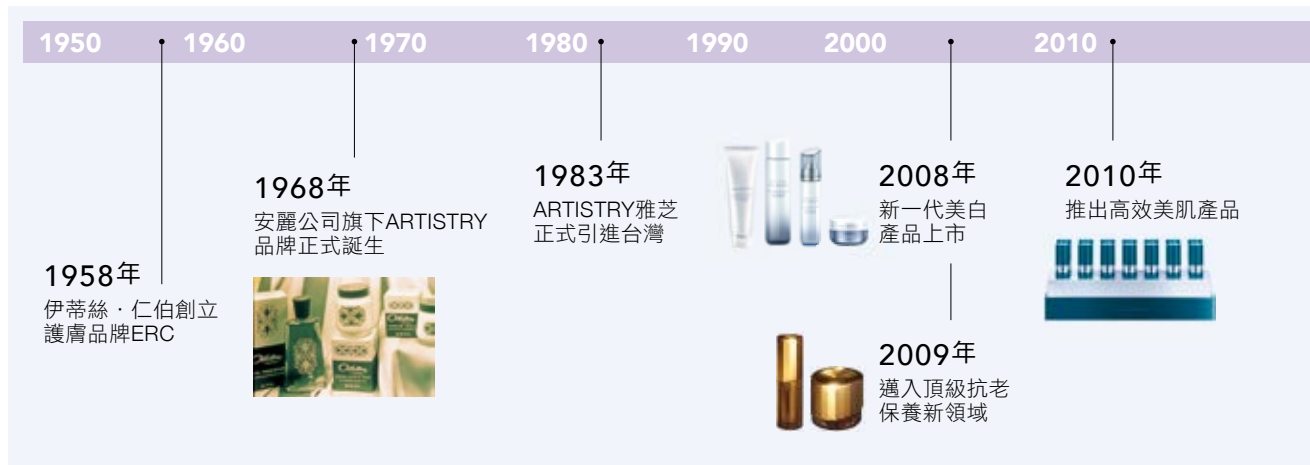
1950 1960 1970 1980 1990 2000 2010

1958年
伊蒂絲・仁伯創立護膚品牌ERC

1968年
安麗公司旗下ARTISTRY品牌正式誕生

1983年
ARTISTRY雅芝正式引進台灣

2008年
新一代美白產品上市

2009年
邁入頂級抗老保養新領域

2010年
推出高效美肌產品